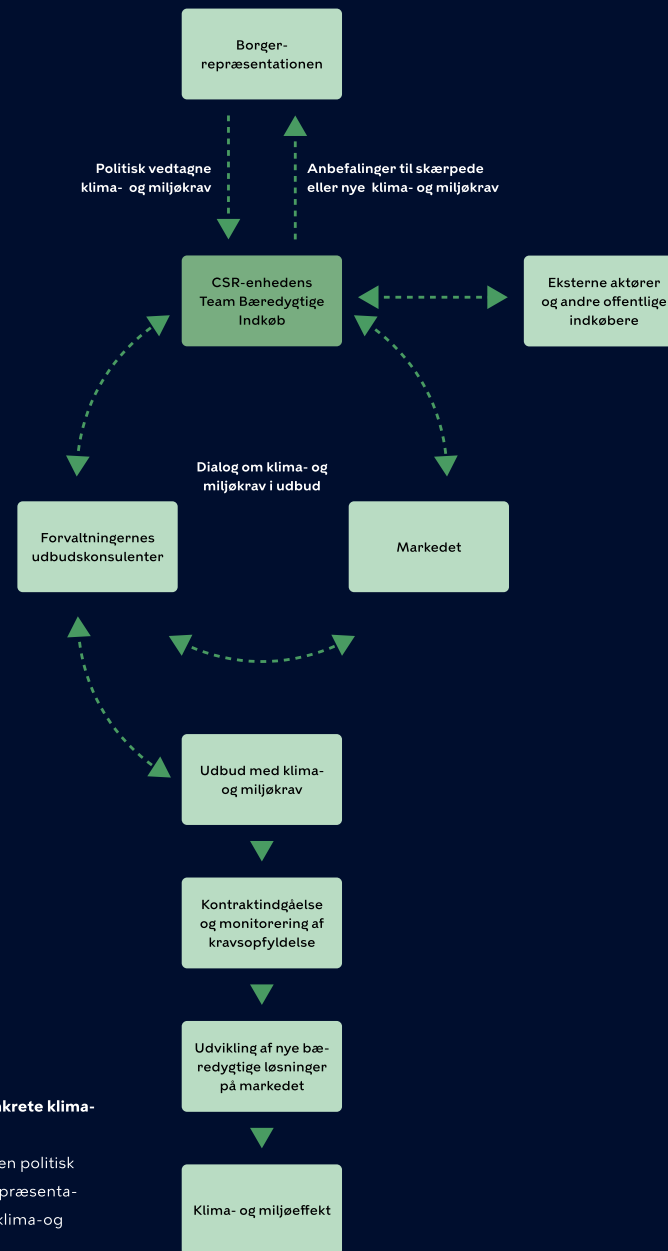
Borgerrepræsentationen

Politisk vedtagne klima- og miljøkrav

Anbefalinger til skærpede eller nye klima- og miljøkrav

CSR-enhedens Team Bæredygtige Indkøb

Eksterne aktører og andre offentlige indkøbere

Dialog om klima- og miljøkrav i udbud

Forvaltningernes udbudskonsulenter

Markedet

Udbud med klima- og miljøkrav

Kontraktindgåelse og monitorering af kravsopfyldelse

Udvikling af nye bæredygtige løsninger på markedet

Klima- og miljøeffekt

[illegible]nkrete klima-

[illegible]en politisk
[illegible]præsenta-
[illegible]klima-og